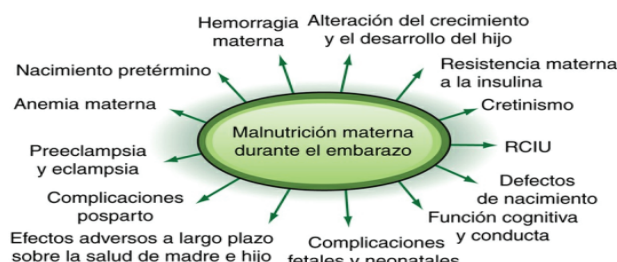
Malnutrición materna durante el embarazo

Hemorragia materna

Alteración del crecimiento y el desarrollo del hijo

Resistencia materna a la insulina

Cretinismo

RCIU

Defectos de nacimiento

Función cognitiva y conducta

Complicaciones fetales y neonatales

Efectos adversos a largo plazo sobre la salud de madre e hijo

Complicaciones posparto

Preeclampsia y eclampsia

Anemia materna

Nacimiento pretérmino